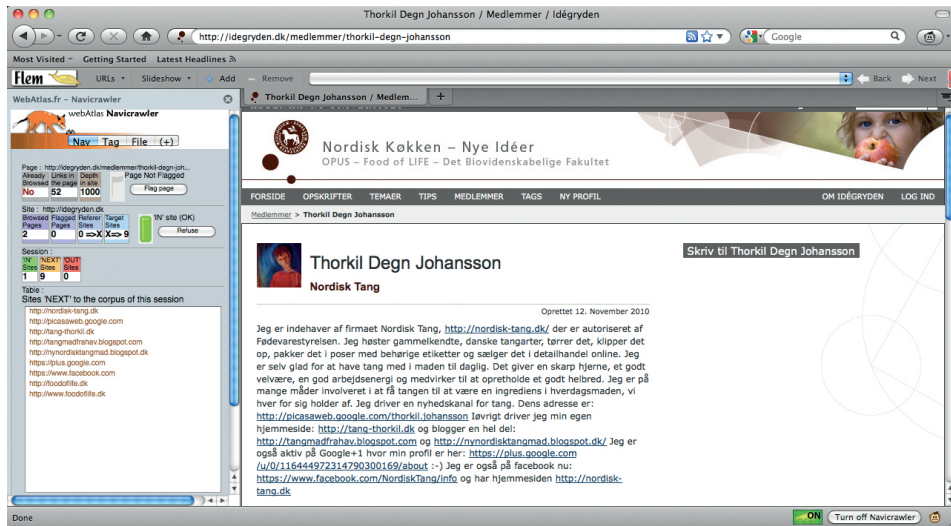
Thorkil Degn Johansson / Medlemmer / Idégryden

http://idegryden.dk/medlemmer/thorkil-degn-johansson

Google

Most Visited Getting Started Latest Headlines

Flem URLs Slideshow Add Remove Back Next

WebAtlas.fr – Navicrawler

webAtlas Navicrawler

Nav Tag File (+)

Page : http://idegryden.dk/medlemmer/thorkil-degn-joh...

| Already Browsed | Links in the page | Depth in site |
|---|---|---|
| No | 52 | 1000 |

Page Not Flagged

Flag page

Site : http://idegryden.dk

| Browsed Pages | Flagged Pages | Referer Sites | Target Sites |
|---|---|---|---|
| 2 | 0 | 0 =>X | X=> 9 |

'IN' site (OK)

Refuse

Session :

| IN Sites | NEXT Sites | OUT Sites |
|---|---|---|
| 1 | 9 | 0 |

Table :

Sites 'NEXT' to the corpus of this session

http://nordisk-tang.dk
http://picasaweb.google.com
http://tang-thorkil.dk
http://tangmadfrahav.blogspot.com
http://nynordisktangmad.blogspot.dk
https://plus.google.com
https://www.facebook.com
http://foodoflife.dk
http://www.foodoflife.dk

Thorkil Degn Johansson / Medlem...

Nordisk Køkken – Nye Idéer

OPUS – Food of LIFE – Det Biovidenskabelige Fakultet

FORSIDE OPSKRIFTER TEMAER TIPS MEDLEMMER TAGS NY PROFIL OM IDÉGRYDEN LOG IND

Medlemmer > Thorkil Degn Johansson

Thorkil Degn Johansson

Nordisk Tang

Skriv til Thorkil Degn Johansson

Oprettet 12. November 2010

Jeg er indehaver af firmaet Nordisk Tang, http://nordisk-tang.dk/ der er autoriseret af Fødevarestyrelsen. Jeg høster gammelkendte, danske tangarter, tørrer det, klipper det op, pakker det i poser med behørige etiketter og sælger det i detailhandel online. Jeg er selv glad for at have tang med i maden til daglig. Det giver en skarp hjerne, et godt velvære, en god arbejdsenergi og medvirker til at opretholde et godt helbred. Jeg er på mange måder involveret i at få tangen til at være en ingrediens i hverdagsmaden, vi hver for sig holder af. Jeg driver en nyhedskanal for tang. Dens adresse er: http://picasaweb.google.com/thorkil.johansson Iøvrigt driver jeg min egen hjemmeside: http://tang-thorkil.dk og blogger en hel del: http://tangmadfrahav.blogspot.com og http://nynordisktangmad.blogspot.dk/ Jeg er også aktiv på Google+1 hvor min profil er her: https://plus.google.com/u/0/116444972314790300169/about :-) Jeg er også på facebook nu: https://www.facebook.com/NordiskTang/info og har hjemmesiden http://nordisk-tang.dk

Done ON Turn off Navicrawler